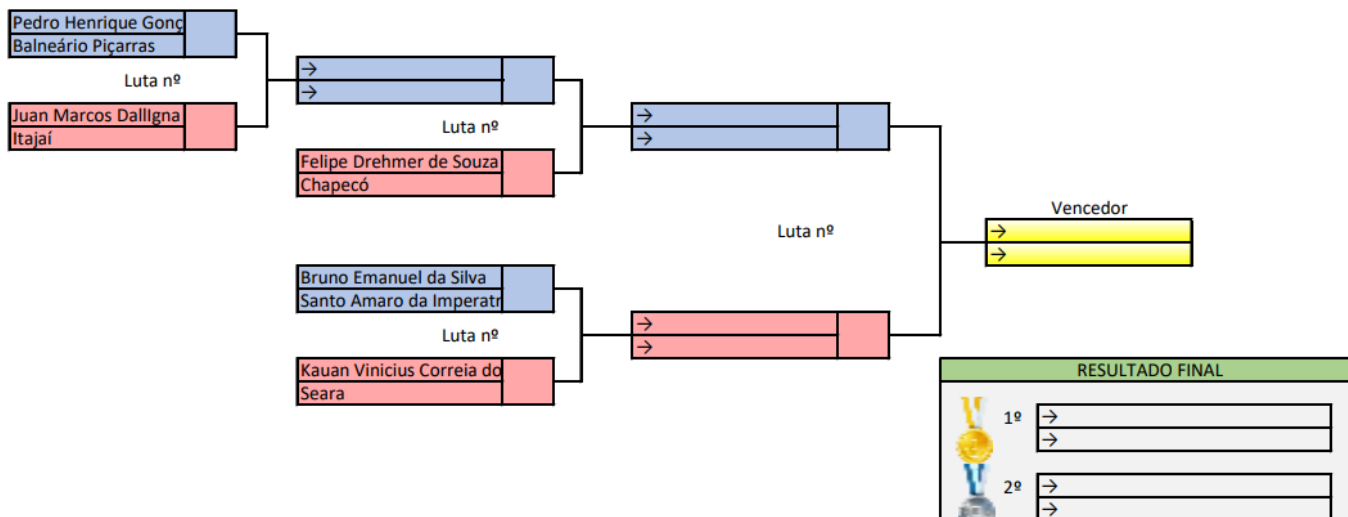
Pedro Henrique Gonç
Balneário Piçarras

Luta nº

Juan Marcos Dallgna
Itajaí

→
→

Luta nº

Felipe Drehmer de Souza
Chapecó

→
→

Vencedor
→
→

Luta nº

Bruno Emanuel da Silva
Santo Amaro da Imperatr

Luta nº

Kauan Vinicius Correia do
Seara

→
→

RESULTADO FINAL

1º
→
→

2º
→
→